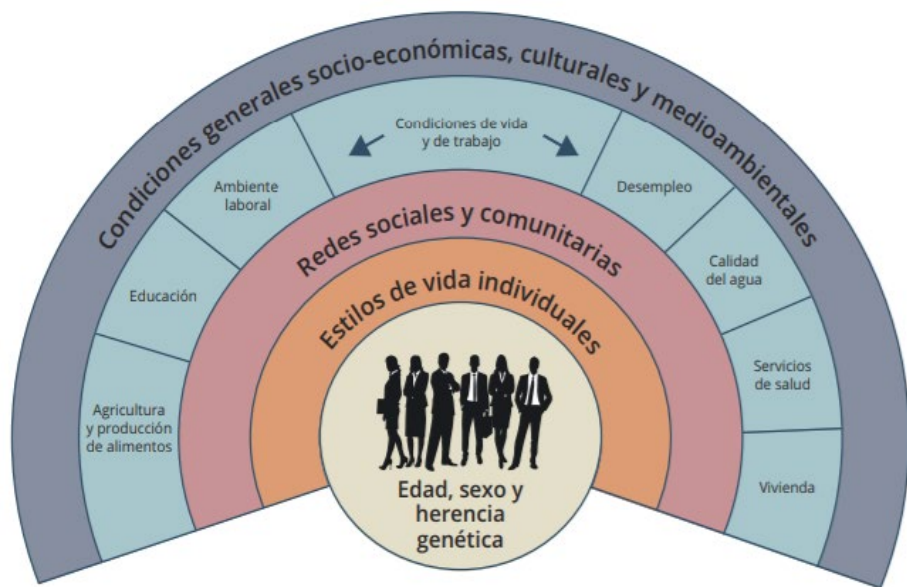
Condiciones generales socio-económicas, culturales y medioambientales

Condiciones de vida y de trabajo

Ambiente laboral

Desempleo

Educación

Calidad del agua

Agricultura y producción de alimentos

Servicios de salud

Vivienda

Redes sociales y comunitarias

Estilos de vida individuales

Edad, sexo y herencia genética